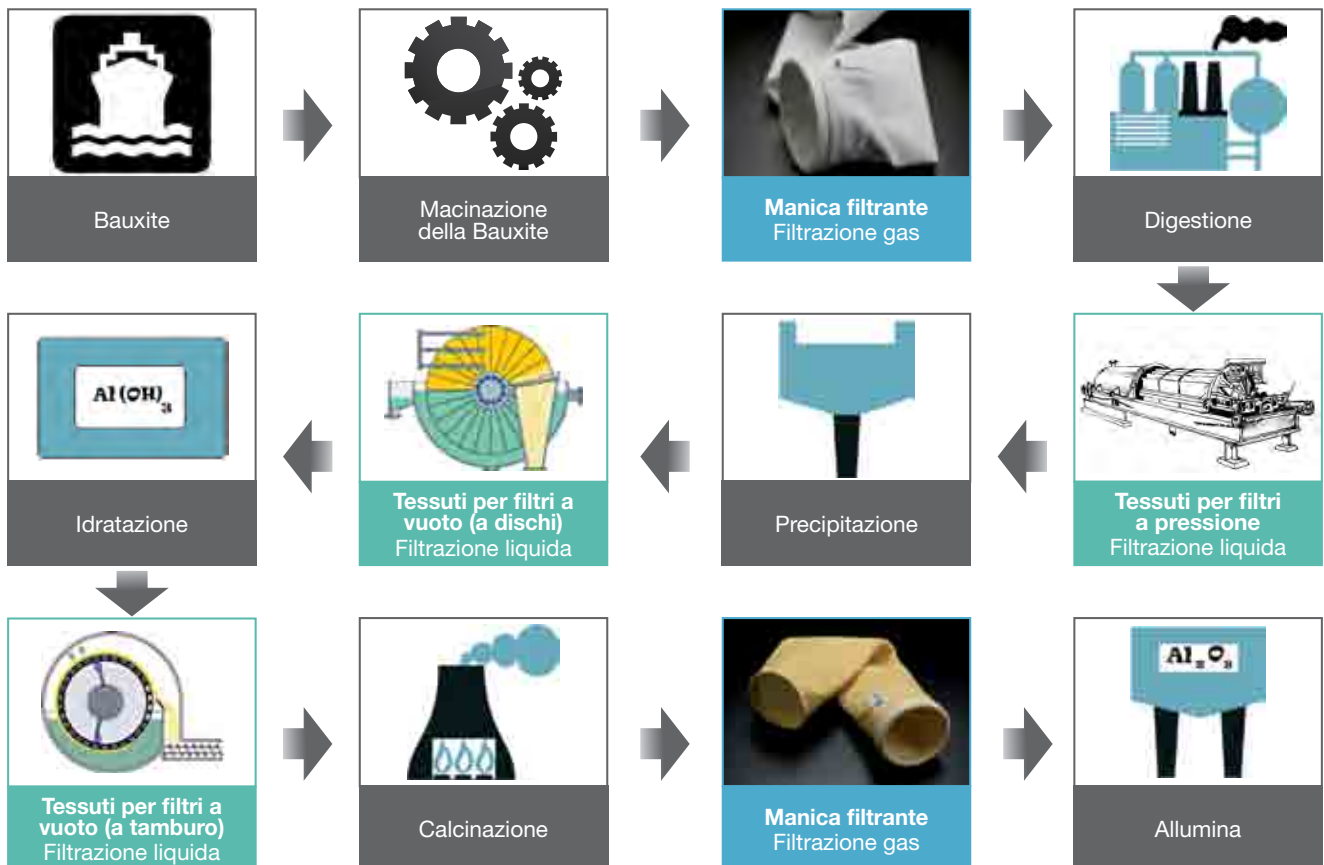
Bauxite

Macinazione della Bauxite

**Manica filtrante**
Filtrazione gas

Digestione

$Al(OH)_3$

Idratazione

**Tessuti per filtri a vuoto (a dischi)**
Filtrazione liquida

Precipitazione

**Tessuti per filtri a pressione**
Filtrazione liquida

**Tessuti per filtri a vuoto (a tamburo)**
Filtrazione liquida

Calcinazione

**Manica filtrante**
Filtrazione gas

$Al_2O_3$

Allumina